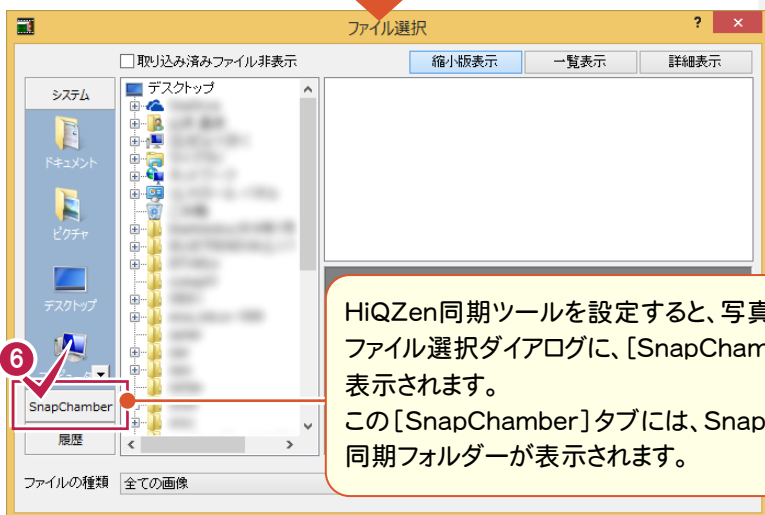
ファイル選択

? ×

取り込み済みファイル非表示

縮小版表示 一覧表示 詳細表示

システム

ドキュメント

ピクチャ

デスクトップ

デスクトップ

6

SnapChamber

履歴

ファイルの種類 全ての画像

HiQZen同期ツールを設定すると、写真
ファイル選択ダイアログに、[SnapCham
表示されます。
この[SnapChamber]タブには、Snap
同期フォルダーが表示されます。